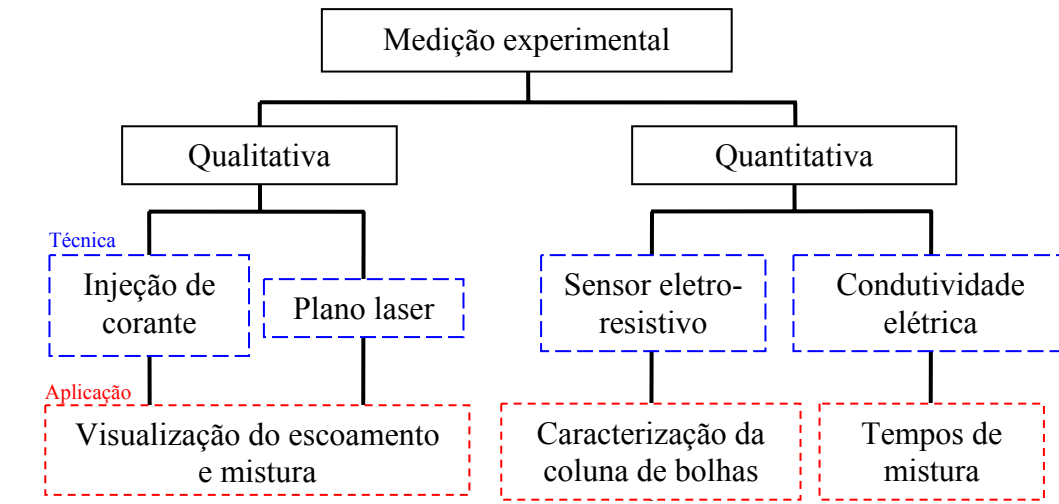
Medição experimental

Qualitativa

Quantitativa

Técnica

Injeção de corante

Plano laser

Sensor eletroresistivo

Condutividade elétrica

Aplicação

Visualização do escoamento e mistura

Caracterização da coluna de bolhas

Tempos de mistura